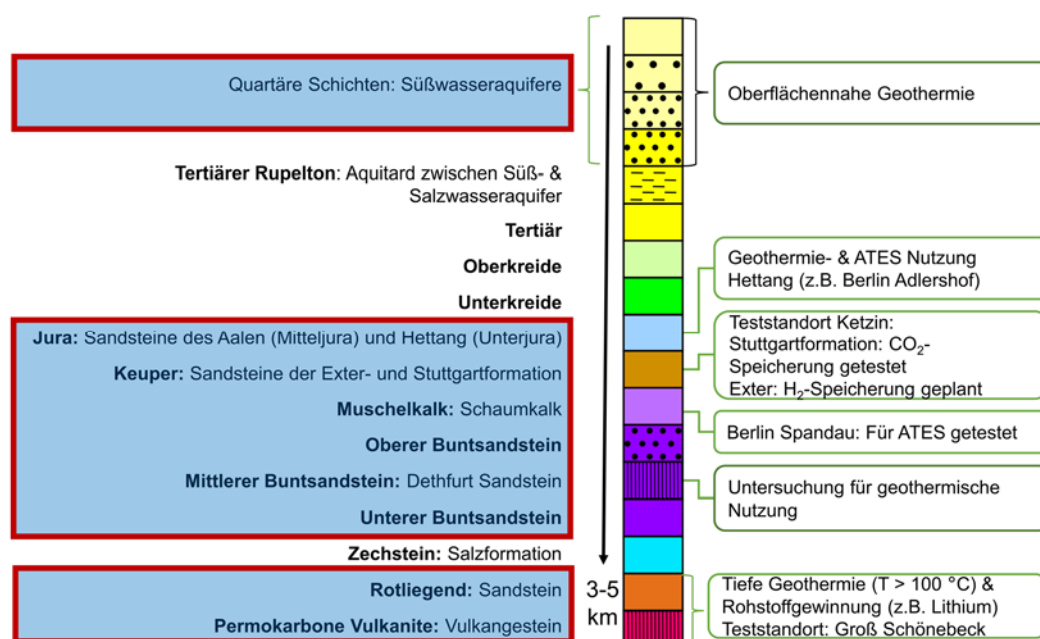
Quartäre Schichten: Süßwasseraquifere

Tertiärer Rupelton: Aquitard zwischen Süß- & Salzwasseraquifer

Tertiär

Oberkreide

Unterkreide

Jura: Sandsteine des Aalen (Mitteljura) und Hettang (Unterjura)

Keuper: Sandsteine der Exter- und Stuttgartformation

Muschelkalk: Schaumkalk

Oberer Buntsandstein

Mittlerer Buntsandstein: Dethfurt Sandstein

Unterer Buntsandstein

Zechstein: Salzformation

Rotliegend: Sandstein

Permokarbone Vulkanite: Vulkangestein

3-5 km

Oberflächennahe Geothermie

Geothermie- & ATES Nutzung Hettang (z.B. Berlin Adlershof)

Teststandort Ketzin: Stuttgartformation: $CO_2$-Speicherung getestet Exter: $H_2$-Speicherung geplant

Berlin Spandau: Für ATES getestet

Untersuchung für geothermische Nutzung

Tiefe Geothermie (T > 100 °C) & Rohstoffgewinnung (z.B. Lithium) Teststandort: Groß Schönebeck